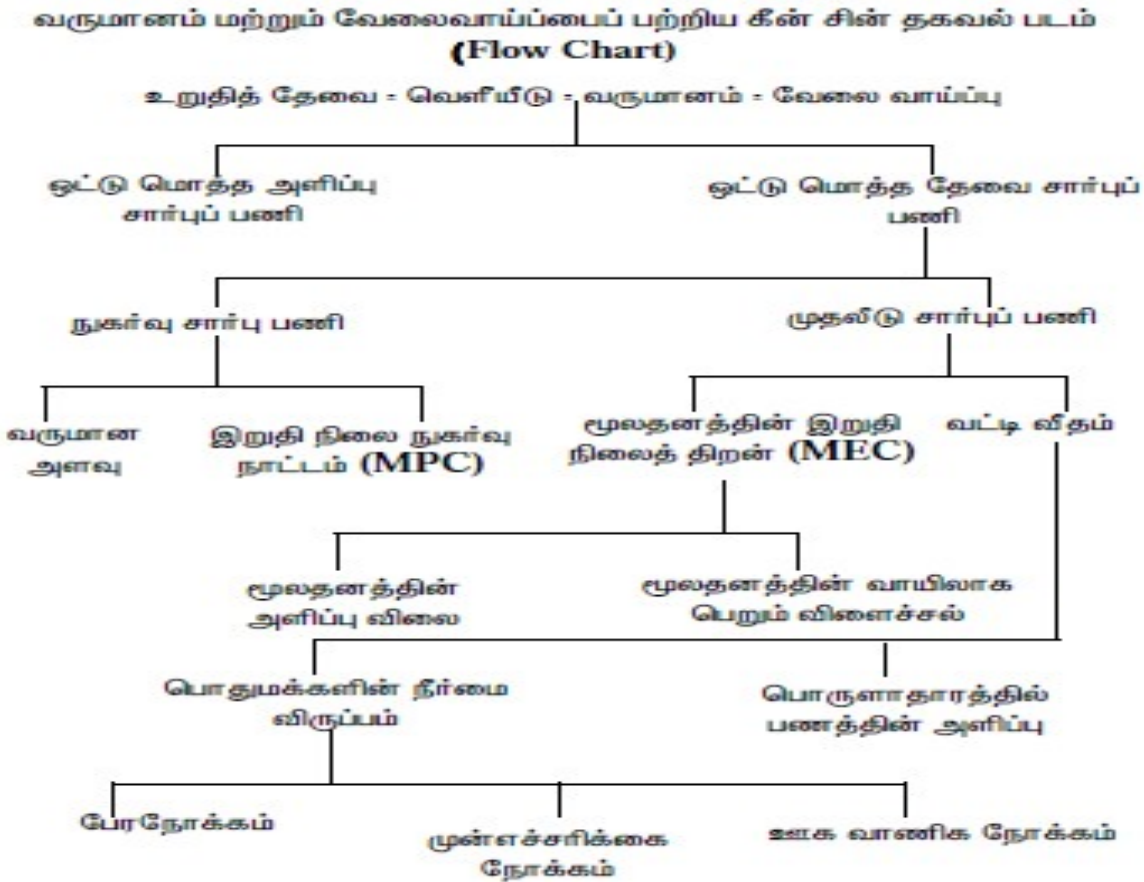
வருமானம் மற்றும் வேலைவாய்ப்பைப் பற்றிய கீன் சின் தகவல் படம்
(Flow Chart)

உறுதித் தேவை = வெளியீடு = வருமானம் = வேலை வாய்ப்பு

ஒட்டு மொத்த அளிப்பு சார்புப் பணி

ஒட்டு மொத்த தேவை சார்புப் பணி

நுகர்வு சார்பு பணி

முதலீடு சார்புப் பணி

வருமான அளவு

இறுதி நிலை நுகர்வு நாட்டம் (MPC)

மூலதனத்தின் இறுதி நிலைத் திறன் (MEC)

வட்டி வீதம்

மூலதனத்தின் அளிப்பு விலை

மூலதனத்தின் வாயிலாக பெறும் விளைச்சல்

பொதுமக்களின் நீர்மை விருப்பம்

பொருளாதாரத்தில் பணத்தின் அளிப்பு

பேரநோக்கம்

முன்எச்சரிக்கை நோக்கம்

ஊக வாணிக நோக்கம்